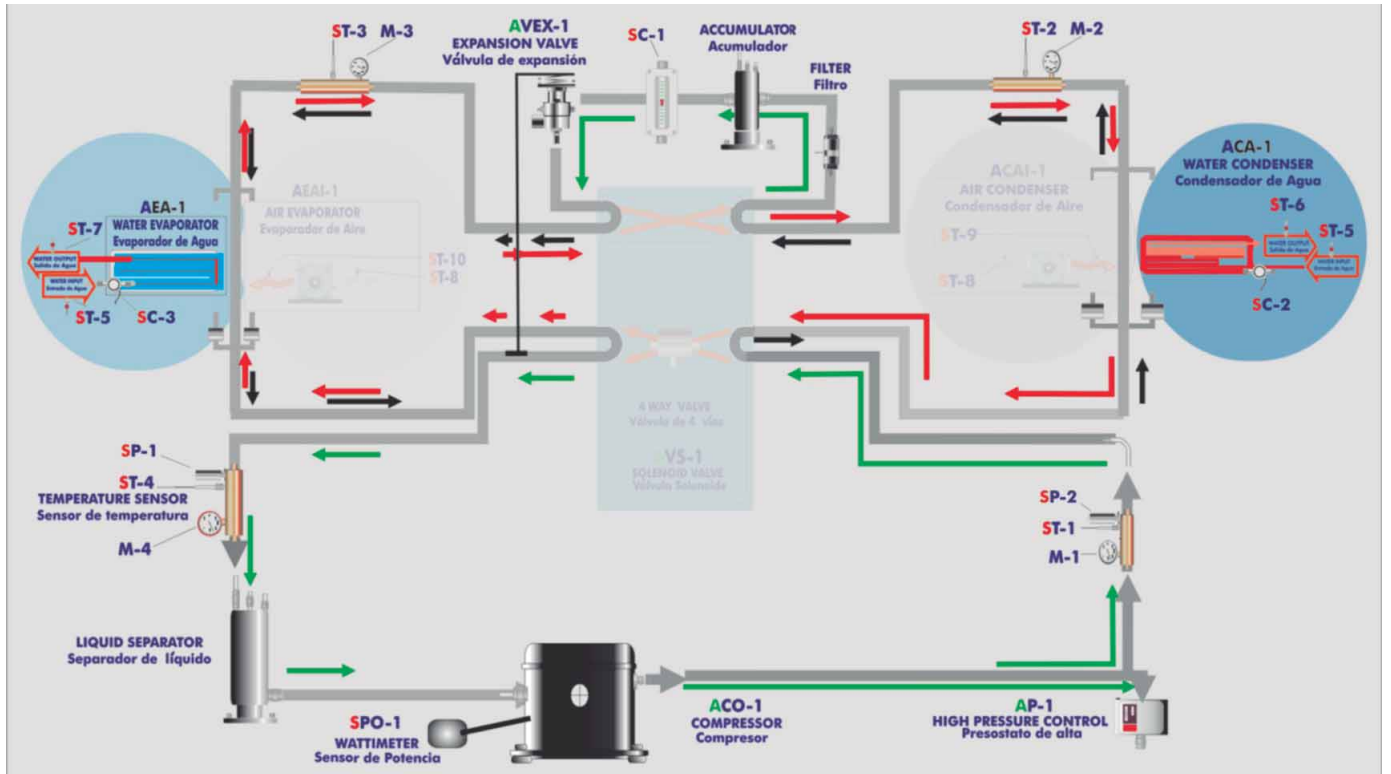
ST-3 M-3

AVEX-1
EXPANSION VALVE
Válvula de expansión

SC-1

ACCUMULATOR
Acumulador

FILTER
Filtro

ST-2 M-2

ACA-1
WATER CONDENSER
Condensador de Agua

AEA-1
WATER EVAPORATOR
Evaporador de Agua

ST-7

WATER OUTPUT
Salida de Agua

WATER INPUT
Entrada de Agua

ST-5 SC-3

AEAI-1
AIR EVAPORATOR
Evaporador de Aire

ST-10
ST-8

ACAI-1
AIR CONDENSER
Condensador de Aire

ST-9
ST-8

ST-6
ST-5

WATER OUTPUT
Salida de Agua

WATER INPUT
Entrada de Agua

SC-2

4 WAY VALVE
Válvula de 4 vías

VS-1
SOLENOID VALVE
Válvula Solenoide

SP-1
ST-4
TEMPERATURE SENSOR
Sensor de temperatura
M-4

SP-2
ST-1
M-1

LIQUID SEPARATOR
Separador de líquido

SPO-1
WATTIMETER
Sensor de Potencia

ACO-1
COMPRESSOR
Compresor

AP-1
HIGH PRESSURE CONTROL
Presostato de alta